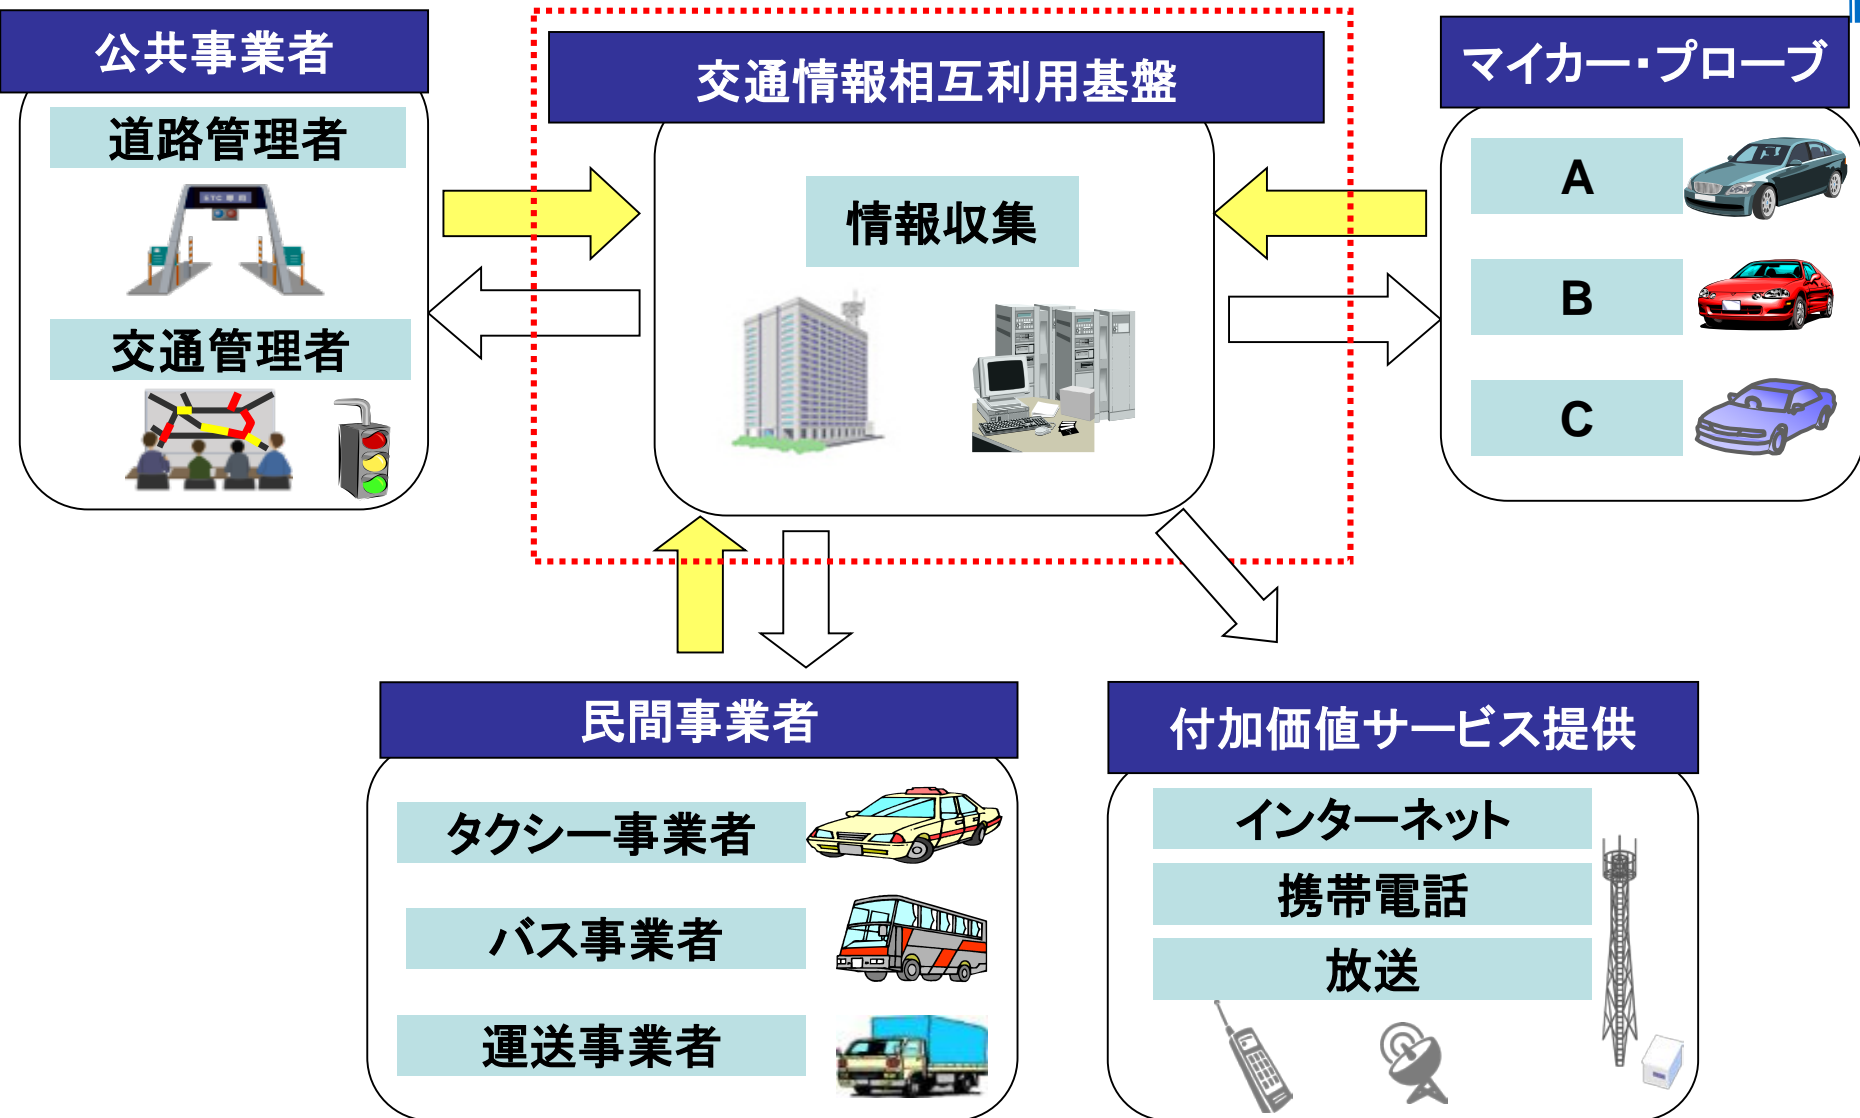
公共事業者

道路管理者

交通管理者

交通情報相互利用基盤

情報収集

マイカー・プローブ

A

B

C

民間事業者

タクシー事業者

バス事業者

運送事業者

付加価値サービス提供

インターネット

携帯電話

放送